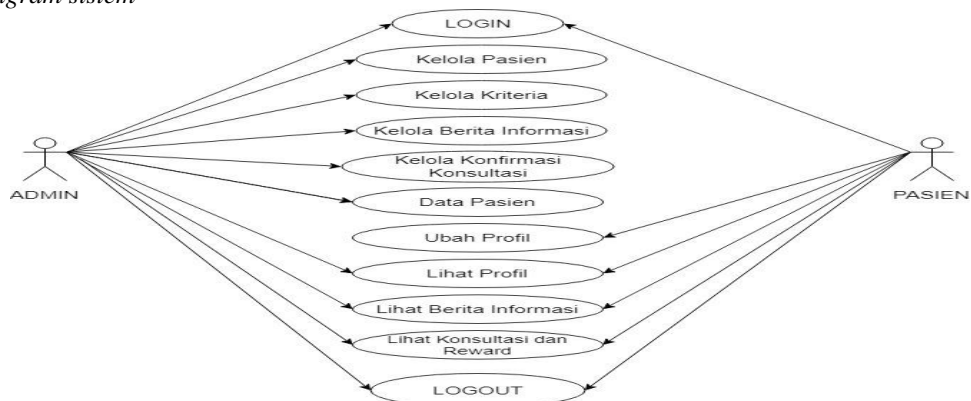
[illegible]gram sistem

LOGIN

Kelola Pasien

Kelola Kriteria

Kelola Berita Informasi

Kelola Konfirmasi Konsultasi

Data Pasien

Ubah Profil

Lihat Profil

Lihat Berita Informasi

Lihat Konsultasi dan Reward

LOGOUT

ADMIN

PASIEN